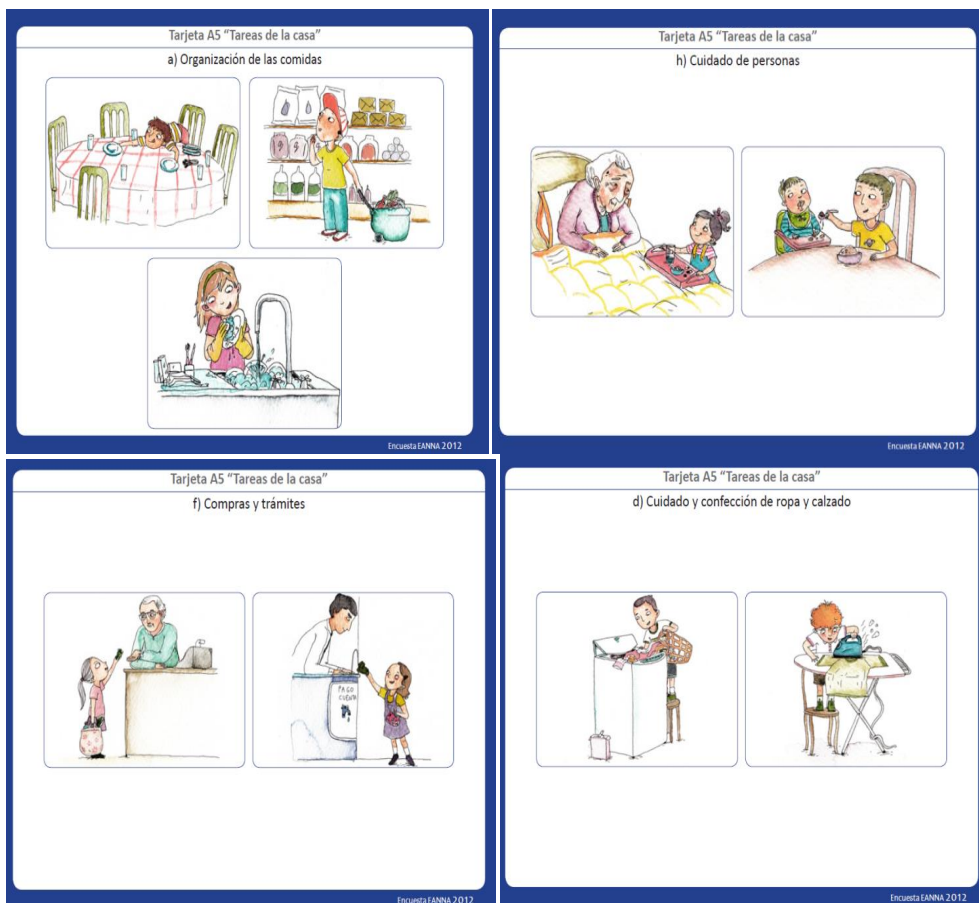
Tarjeta A5 "Tareas de la casa"

a) Organización de las comidas

Encuesta EANNA 2012

Tarjeta A5 "Tareas de la casa"

h) Cuidado de personas

Encuesta EANNA 2012

Tarjeta A5 "Tareas de la casa"

f) Compras y trámites

PAGO CUENTA

Encuesta EANNA 2012

Tarjeta A5 "Tareas de la casa"

d) Cuidado y confección de ropa y calzado

Encuesta EANNA 2012